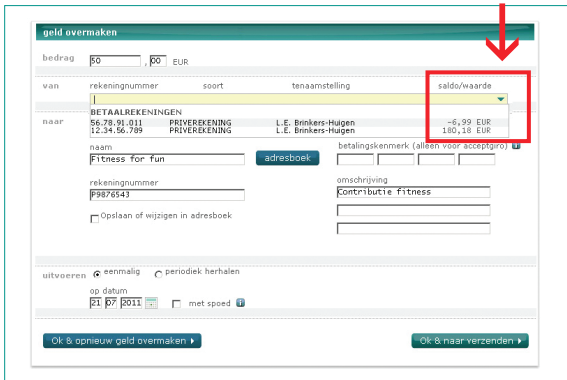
geld overmaken

bedrag 50 , 00 EUR

van rekeningnummer soort tenaamstelling saldo/waarde

BETAALREKENINGEN
56.78.91.011 PRIVEREKENING L.E. Brinkers-Huigen -6,99 EUR
12.34.56.789 PRIVEREKENING L.E. Brinkers-Huigen 180,18 EUR

naar

naam
Fitness for fun
adresboek

betalingskenmerk (alleen voor acceptgiro) i

rekeningnummer
P9876543

omschrijving
Contributie fitness

Opslaan of wijzigen in adresboek

uitvoeren eenmalig periodiek herhalen

op datum
21 07 2011 met spoed i

Ok & opnieuw geld overmaken ▸

Ok & naar verzenden ▸